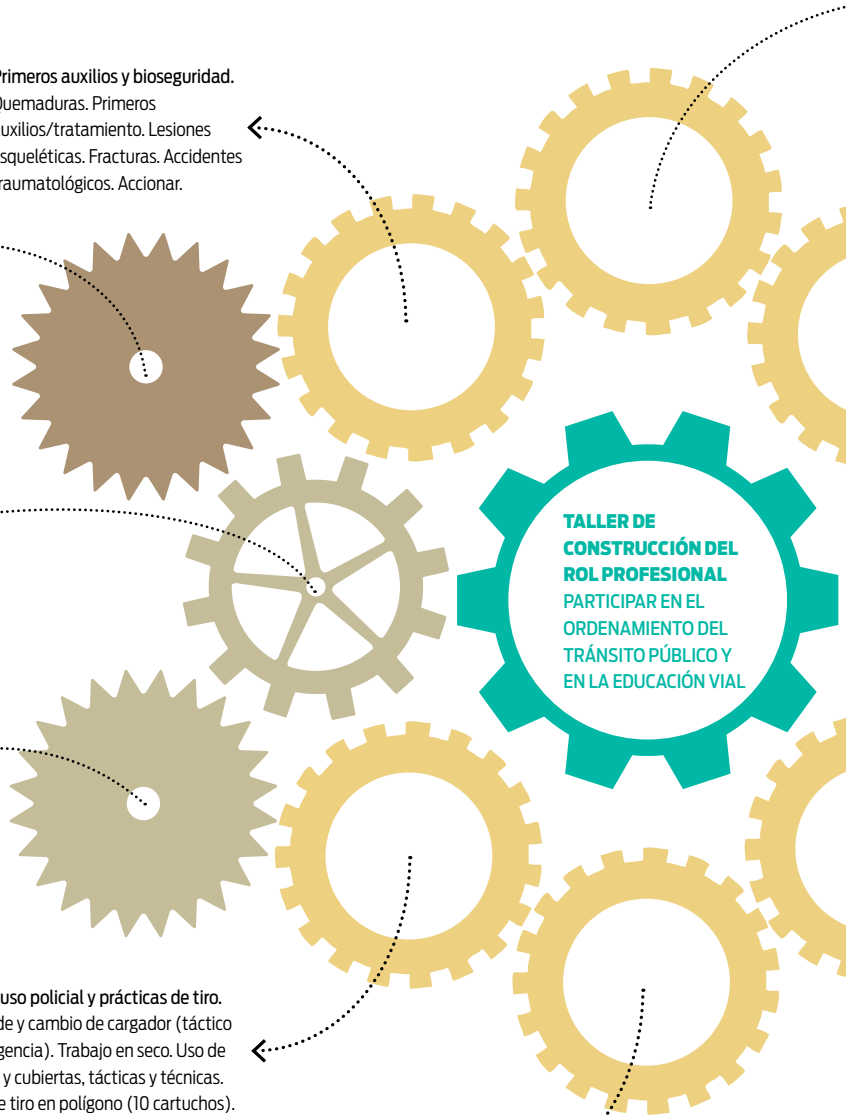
Primeros auxilios y bioseguridad. Quemaduras. Primeros auxilios/tratamiento. Lesiones esqueléticas. Fracturas. Accidentes traumatológicos. Accionar.

TALLER DE CONSTRUCCIÓN DEL ROL PROFESIONAL
PARTICIPAR EN EL ORDENAMIENTO DEL TRÁNSITO PÚBLICO Y EN LA EDUCACIÓN VIAL

uso policial y prácticas de tiro. de y cambio de cargador (táctico gencia). Trabajo en seco. Uso de y cubiertas, tácticas y técnicas. e tiro en polígono (10 cartuchos).